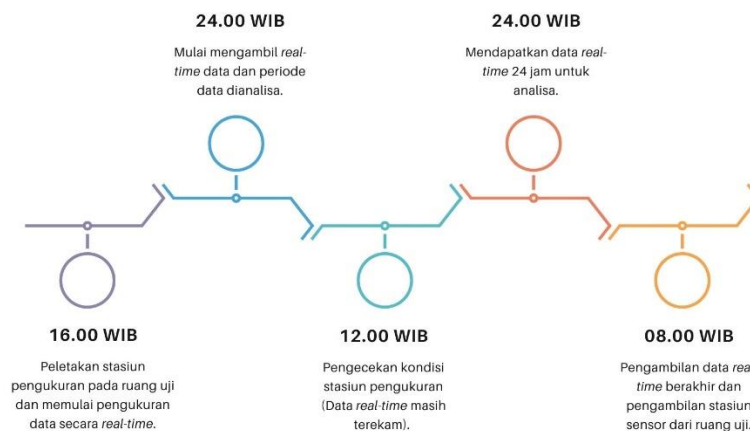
24.00 WIB

Mulai mengambil real-time data dan periode data dianalisa.

24.00 WIB

Mendapatkan data real-time 24 jam untuk analisa.

16.00 WIB

Peletakan stasiun pengukuran pada ruang uji dan memulai pengukuran data secara real-time.

12.00 WIB

Pengecekan kondisi stasiun pengukuran (Data real-time masih terekam).

08.00 WIB

Pengambilan data real-time berakhir dan pengambilan stasiun sensor dari ruang uji.